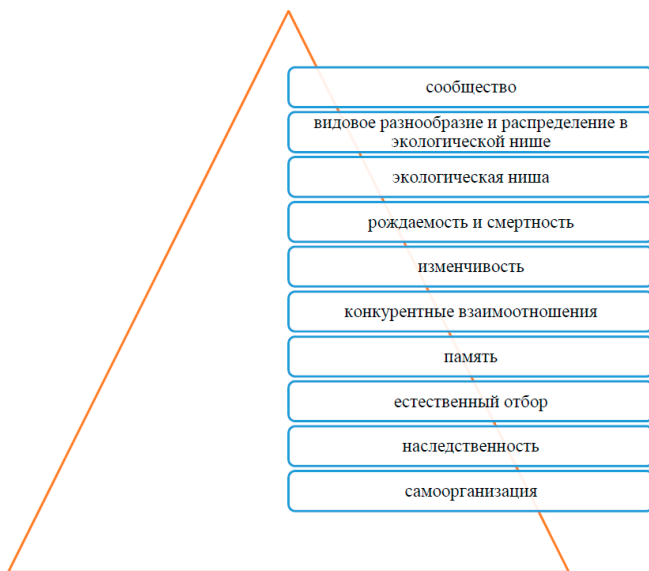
сообщество

видовое разнообразие и распределение в экологической нише

экологическая ниша

рождаемость и смертность

изменчивость

конкурентные взаимоотношения

память

естественный отбор

наследственность

самоорганизация